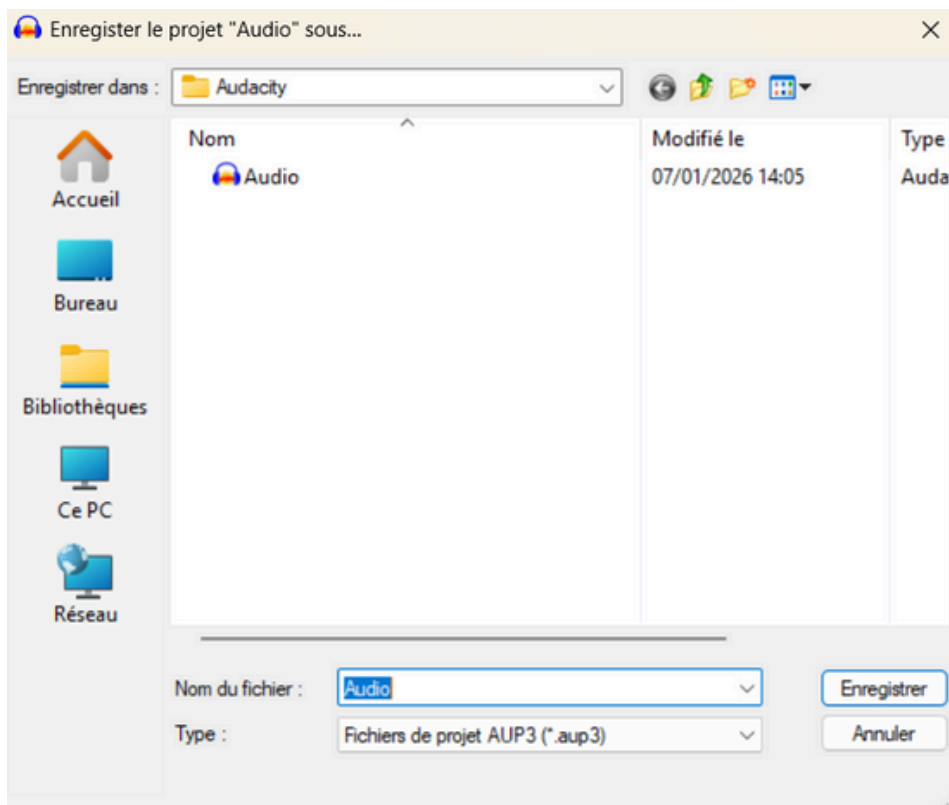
Enregister le projet "Audio" sous...

Enregistrer dans : Audacity

Accueil
Bureau
Bibliothèques
Ce PC
Réseau

| Nom | Modifié le | Type |
|---|---|---|
| Audio | 07/01/2026 14:05 | Auda |

Nom du fichier : Audio
Type : Fichiers de projet AUP3 (*.aup3)

Enregistrer
Annuler